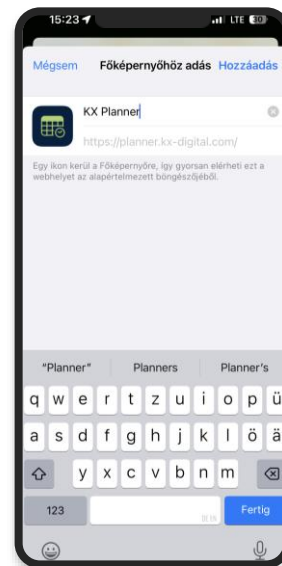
15:23
LTE 30

Mégsem
Főképernyőhöz adás
Hozzáadás

KX Planner
https://planner.kx-digital.com/

Egy ikon kerül a Főképernyőre, így gyorsan elérheti ezt a webhelyet az alapértelmezett böngészőjéből.

"Planner"
Planners
Planner's

q w e r t z u i o p ü
a s d f g h j k l ö ä
y x c v b n m
123
Fertig